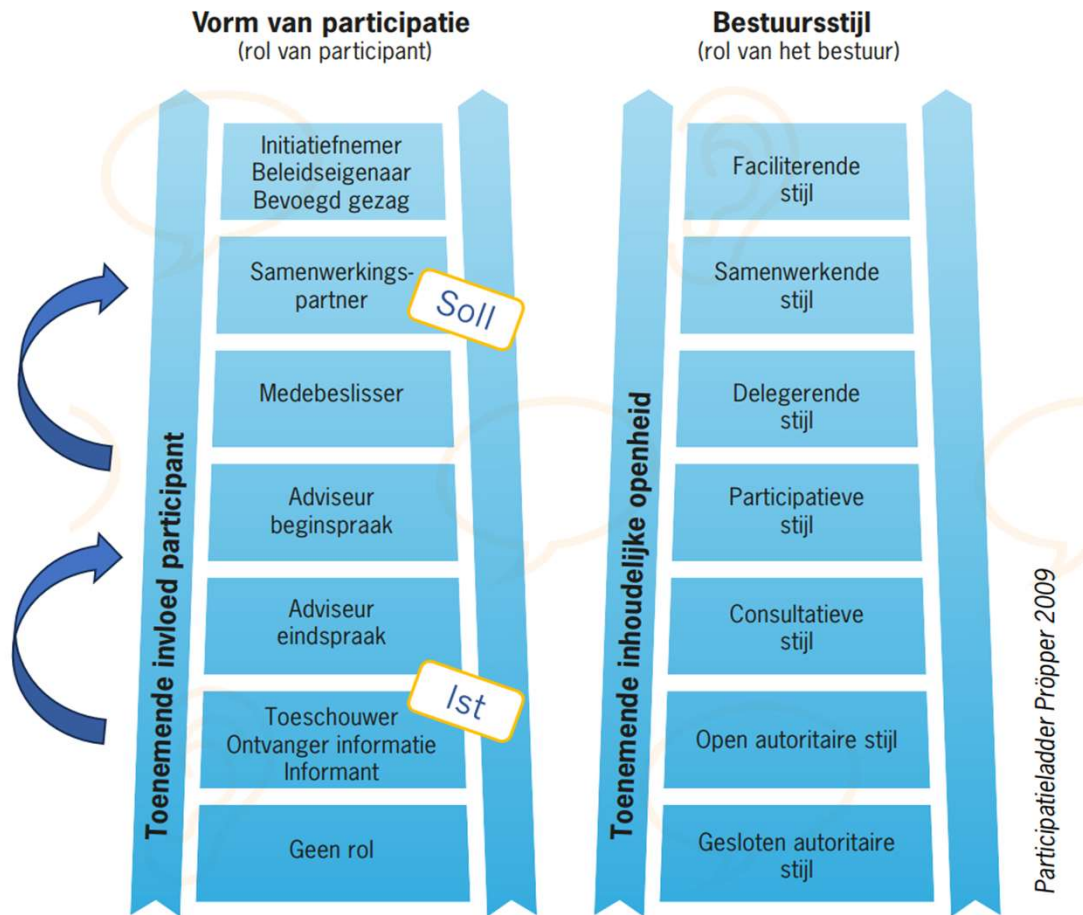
Vorm van participatie
(rol van participant)

Bestuursstijl
(rol van het bestuur)

Toenemende invloed participant

Initiatiefnemer
Beleidseigenaar
Bevoegd gezag

Samenwerkingspartner

Soll

Medebeslisser

Adviseur
beginspraak

Adviseur
eindspraak

Ist

Toeschouwer
Ontvanger informatie
Informant

Geen rol

Toenemende inhoudelijke openheid

Faciliterende
stijl

Samenwerkende
stijl

Delegerende
stijl

Participatieve
stijl

Consultatieve
stijl

Open autoritaire stijl

Gesloten autoritaire
stijl

Participatieladder Pröpper 2009